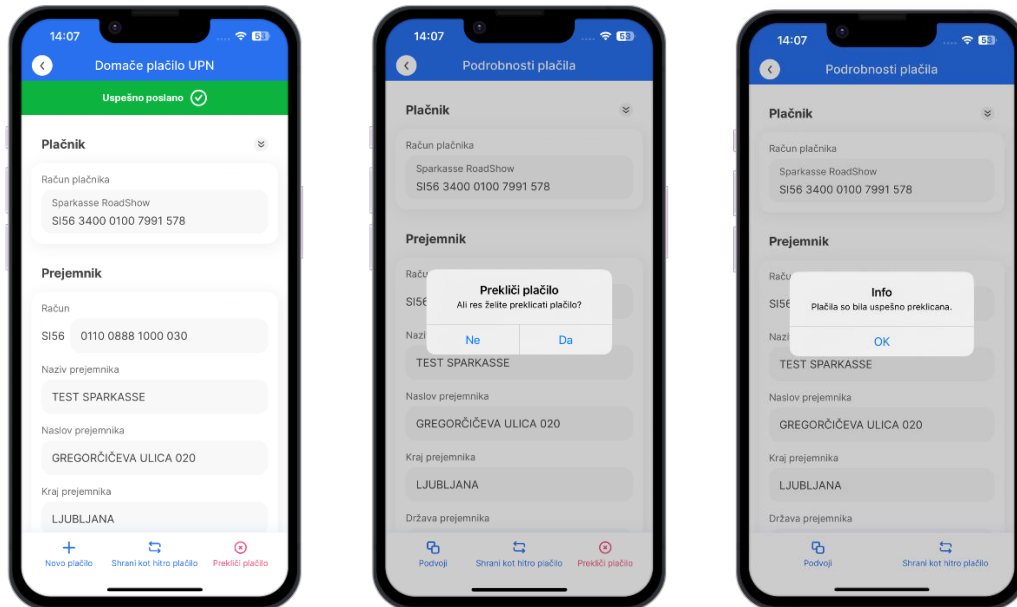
14:07
Domače plačilo UPN
Uspešno poslano
Plačnik
Račun plačnika
Sparkasse RoadShow
SI56 3400 0100 7991 578
Prejemnik
Račun
SI56 0110 0888 1000 030
Naziv prejemnika
TEST SPARKASSE
Naslov prejemnika
GREGORČIČEVA ULICA 020
Kraj prejemnika
LJUBLJANA
Novo plačilo
Shrani kot hitro plačilo
Prekliči plačilo

14:07
Podrobnosti plačila
Plačnik
Račun plačnika
Sparkasse RoadShow
SI56 3400 0100 7991 578
Prejemnik
Raču
SI56
Nazi
Prekliči plačilo
Ali res želite preklicati plačilo?
Ne
Da
TEST SPARKASSE
Naslov prejemnika
GREGORČIČEVA ULICA 020
Kraj prejemnika
LJUBLJANA
Država prejemnika
Podvoji
Shrani kot hitro plačilo
Prekliči plačilo

14:07
Podrobnosti plačila
Plačnik
Račun plačnika
Sparkasse RoadShow
SI56 3400 0100 7991 578
Prejemnik
Raču
SI56
Nazi
Info
Plačila so bila uspešno preklicana.
OK
TEST SPARKASSE
Naslov prejemnika
GREGORČIČEVA ULICA 020
Kraj prejemnika
LJUBLJANA
Država prejemnika
Podvoji
Shrani kot hitro plačilo